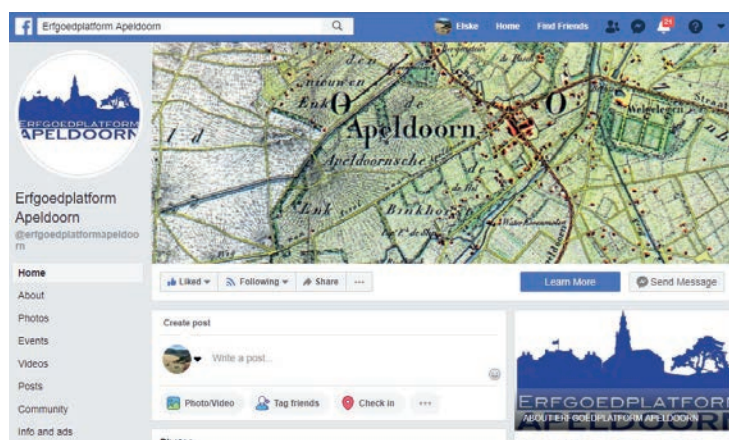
Erfgoedplatform Apeldoorn

Elske Home Find Friends 21

ERFGOEDPLATFORM
APELDOORN

Erfgoedplatform Apeldoorn
@erfgoedplatformapeldoorn

Home
About
Photos
Events
Videos
Posts
Community
Info and ads

den
nieuwen
Enk
de
Apeldoorn
Apeldoornsche
Enk
de
Binkhorst
Wetering

Liked ▾ Following ▾ Share ···

Learn More Send Message

Create post

Write a post...

Photo/Video Tag friends Check in ···

ERFGOEDPLATFORM
ABOUT ERFGOEDPLATFORM APELDOORN
APELDOORN